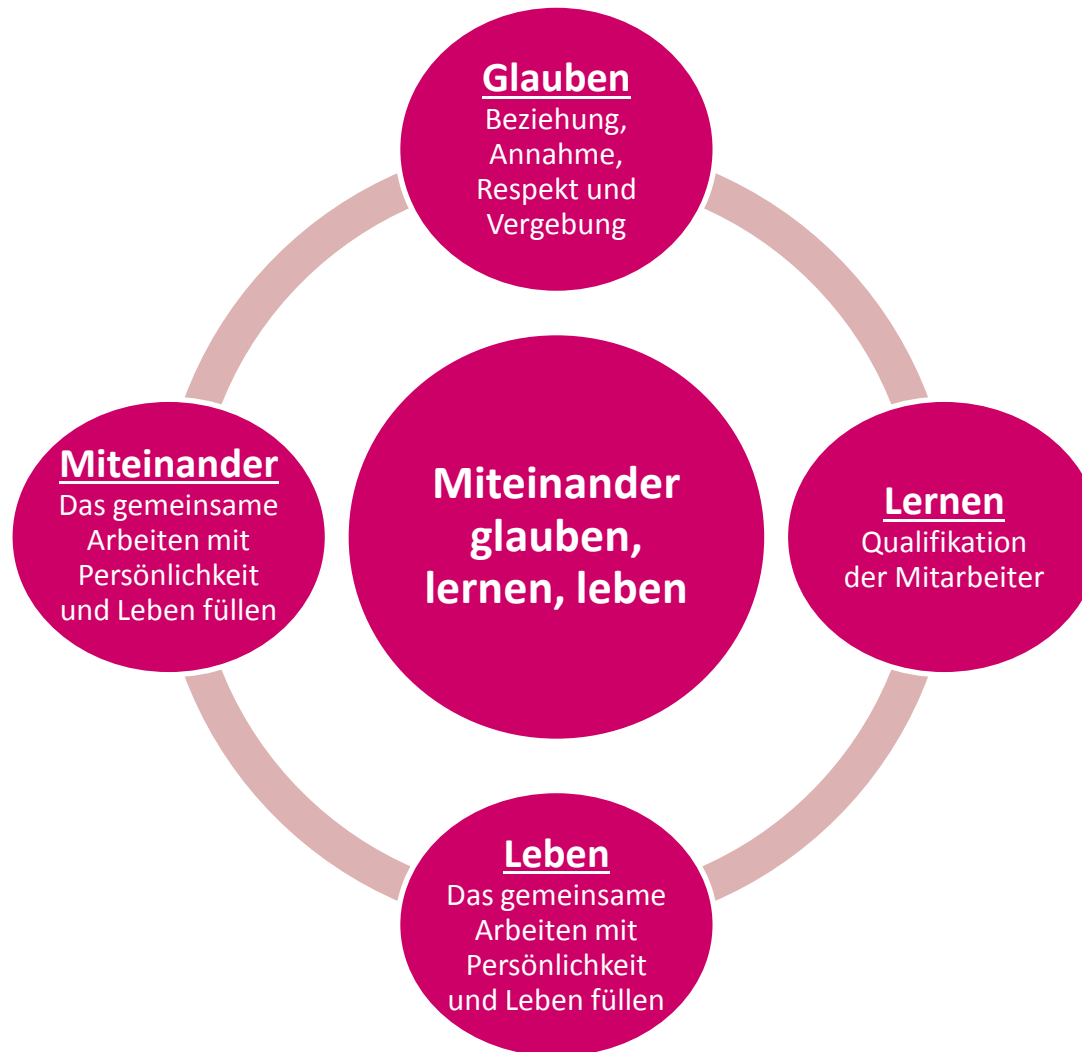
Glauben
Beziehung, Annahme, Respekt und Vergebung

Miteinander
Das gemeinsame Arbeiten mit Persönlichkeit und Leben füllen

Miteinander glauben, lernen, leben

Lernen
Qualifikation der Mitarbeiter

Leben
Das gemeinsame Arbeiten mit Persönlichkeit und Leben füllen